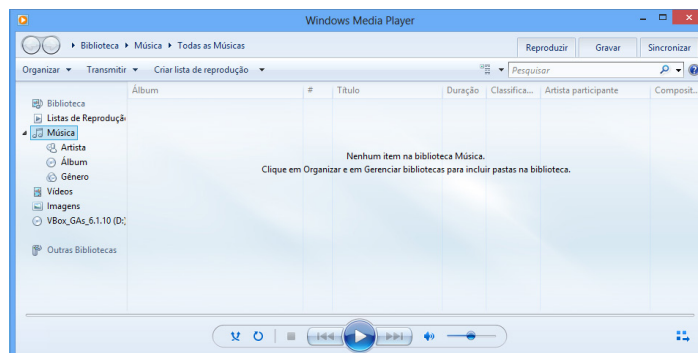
Windows Media Player

▸ Biblioteca ▸ Música ▸ Todas as Músicas

Reproduzir | Gravar | Sincronizar

Organizar ▾ | Transmitir ▾ | Criar lista de reprodução ▾

Pesquisar

Biblioteca
Listas de Reproduçã
Música
Artista
Álbum
Gênero
Vídeos
Imagens
VBox_GAs_6.1.10 (D:)

Outras Bibliotecas

| Álbum | # | Título | Duração | Classifica... | Artista participante | Composit... |
|---|---|---|---|---|---|---|

Nenhum item na biblioteca Música.
Clique em Organizar e em Gerenciar bibliotecas para incluir pastas na biblioteca.